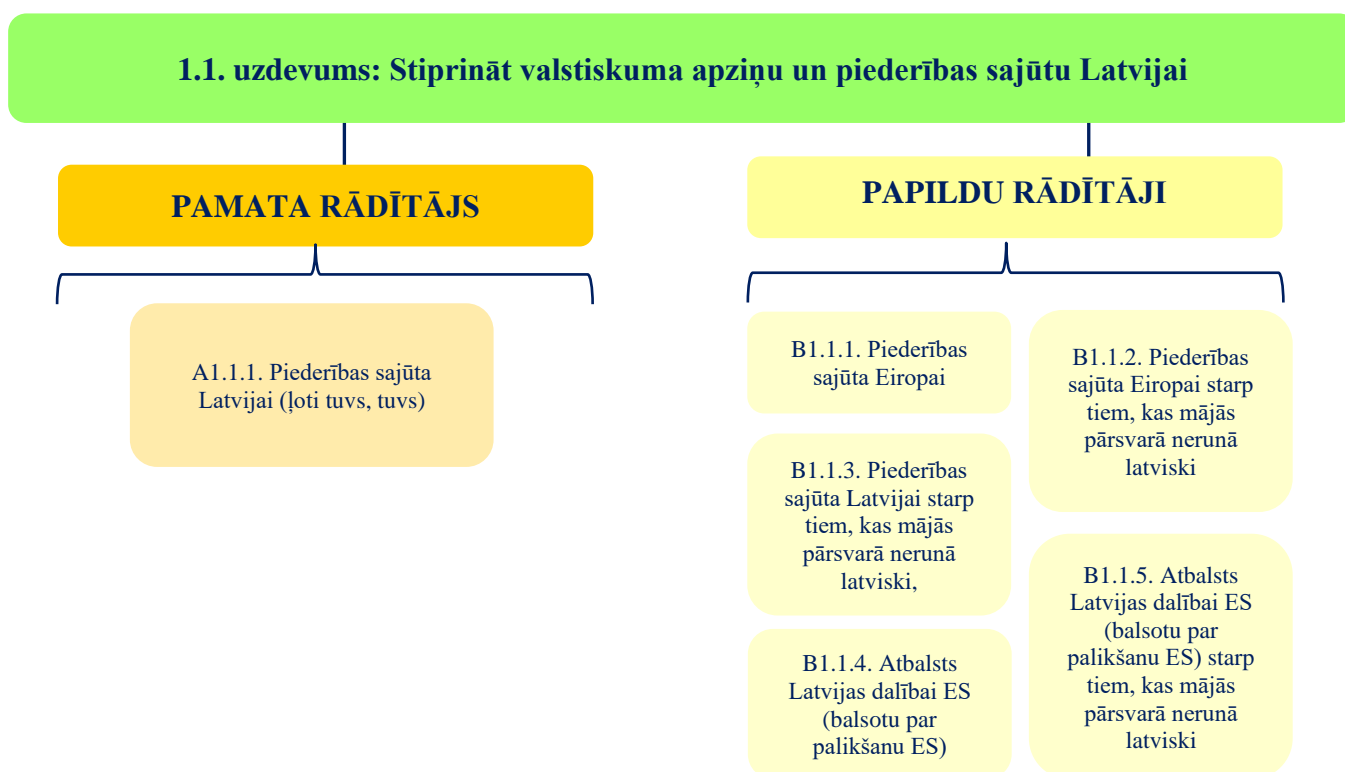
1.1. uzdevums: Stiprināt valstiskuma apziņu un piederības sajūtu Latvijai

PAMATA RĀDĪTĀJS

A1.1.1. Piederības sajūta Latvijai (ļoti tuvs, tuvs)

PAPILDU RĀDĪTĀJI

B1.1.1. Piederības sajūta Eiropai

B1.1.3. Piederības sajūta Latvijai starp tiem, kas mājās pārsvarā nerunā latviski,

B1.1.4. Atbalsts Latvijas dalībai ES (balsotu par palikšanu ES)

B1.1.2. Piederības sajūta Eiropai starp tiem, kas mājās pārsvarā nerunā latviski

B1.1.5. Atbalsts Latvijas dalībai ES (balsotu par palikšanu ES) starp tiem, kas mājās pārsvarā nerunā latviski